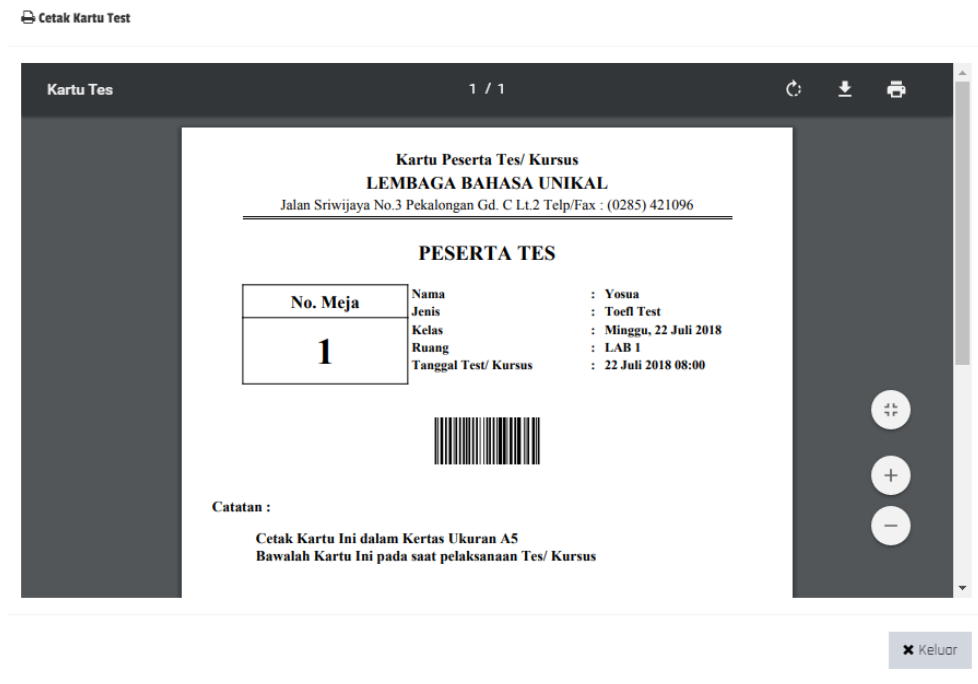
Cetak Kartu Test

Kartu Tes

1 / 1

Kartu Peserta Tes/ Kursus
LEMBAGA BAHASA UNIKAL
Jalan Sriwijaya No.3 Pekalongan Gd. C Lt.2 Telp/Fax : (0285) 421096

PESERTA TES

| No. Meja |
|---|
| 1 |

Nama : Yosua
Jenis : Toefl Test
Kelas : Minggu, 22 Juli 2018
Ruang : LAB 1
Tanggal Test/ Kursus : 22 Juli 2018 08:00

Catatan :

Cetak Kartu Ini dalam Kertas Ukuran A5
Bawalah Kartu Ini pada saat pelaksanaan Tes/ Kursus

Keluar